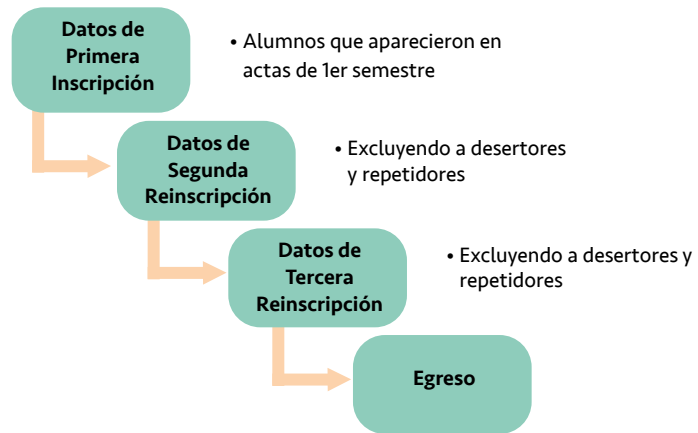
Datos de Primera Inscripción

• Alumnos que aparecieron en actas de 1er semestre

Datos de Segunda Reinscripción

• Excluyendo a desertores y repetidores

Datos de Tercera Reinscripción

• Excluyendo a desertores y repetidores

Egreso